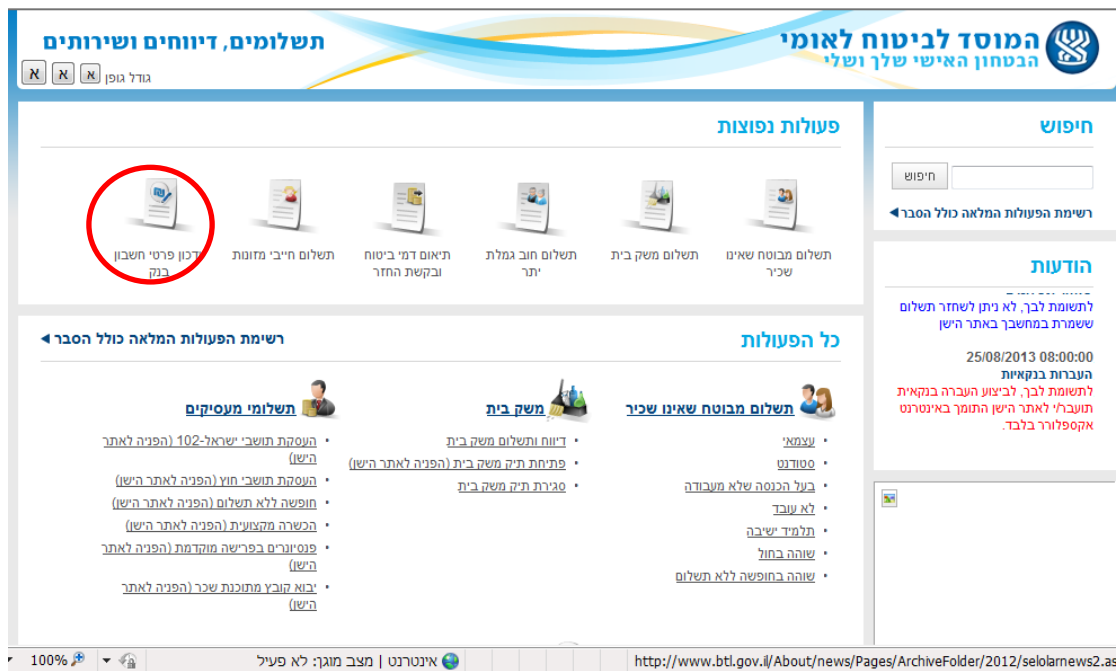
המוסד לביטוח לאומי
הבטחון האישי שלך ושלי

תשלומים, דיווחים ושירותים
גודל גופן א א א

חיפוש
חיפוש
רשימת הפעולות המלאה כולל הסבר

הודעות
לתשומת לבך, לא ניתן לשחזר תשלום ששמרת במחשבך באתר הישן

25/08/2013 08:00:00
העברות בנקאיות
לתשומת לבך, לביצוע העברה בנקאית תועבר/י לאתר הישן התומך באינטרנט אקספלורר בלבד.

פעולות נפוצות

תשלום מבוטח שאינו שכיר
תשלום משק בית
תשלום חוב גמלת יתר
תיאום דמי ביטוח ובקשת החזר
תשלום חייבי מזונות
עדכון פרטי חשבון בנק

כל הפעולות
רשימת הפעולות המלאה כולל הסבר

תשלום מבוטח שאינו שכיר
- עצמאי
- סטודנט
- בעל הכנסה שלא מעבודה
- לא עובד
- תלמיד ישיבה
- שוהה בחול
- שוהה בחופשה ללא תשלום

משק בית
- דיווח ותשלום משק בית
- פתיחת תיק משק בית (הפניה לאתר הישן)
- סגירת תיק משק בית

תשלומי מעסיקים
- העסקת תושבי ישראל-102 (הפניה לאתר הישן)
- העסקת תושבי חוץ (הפניה לאתר הישן)
- חופשה ללא תשלום (הפניה לאתר הישן)
- הכשרה מקצועית (הפניה לאתר הישן)
- פנסיונרים בפרישה מוקדמת (הפניה לאתר הישן)
- יבוא קובץ מתוכנת שכר (הפניה לאתר הישן)

http://www.btl.gov.il/About/news/Pages/ArchiveFolder/2012/selolarnews2.as
אינטרנט | מצב מוגן: לא פעיל
100%